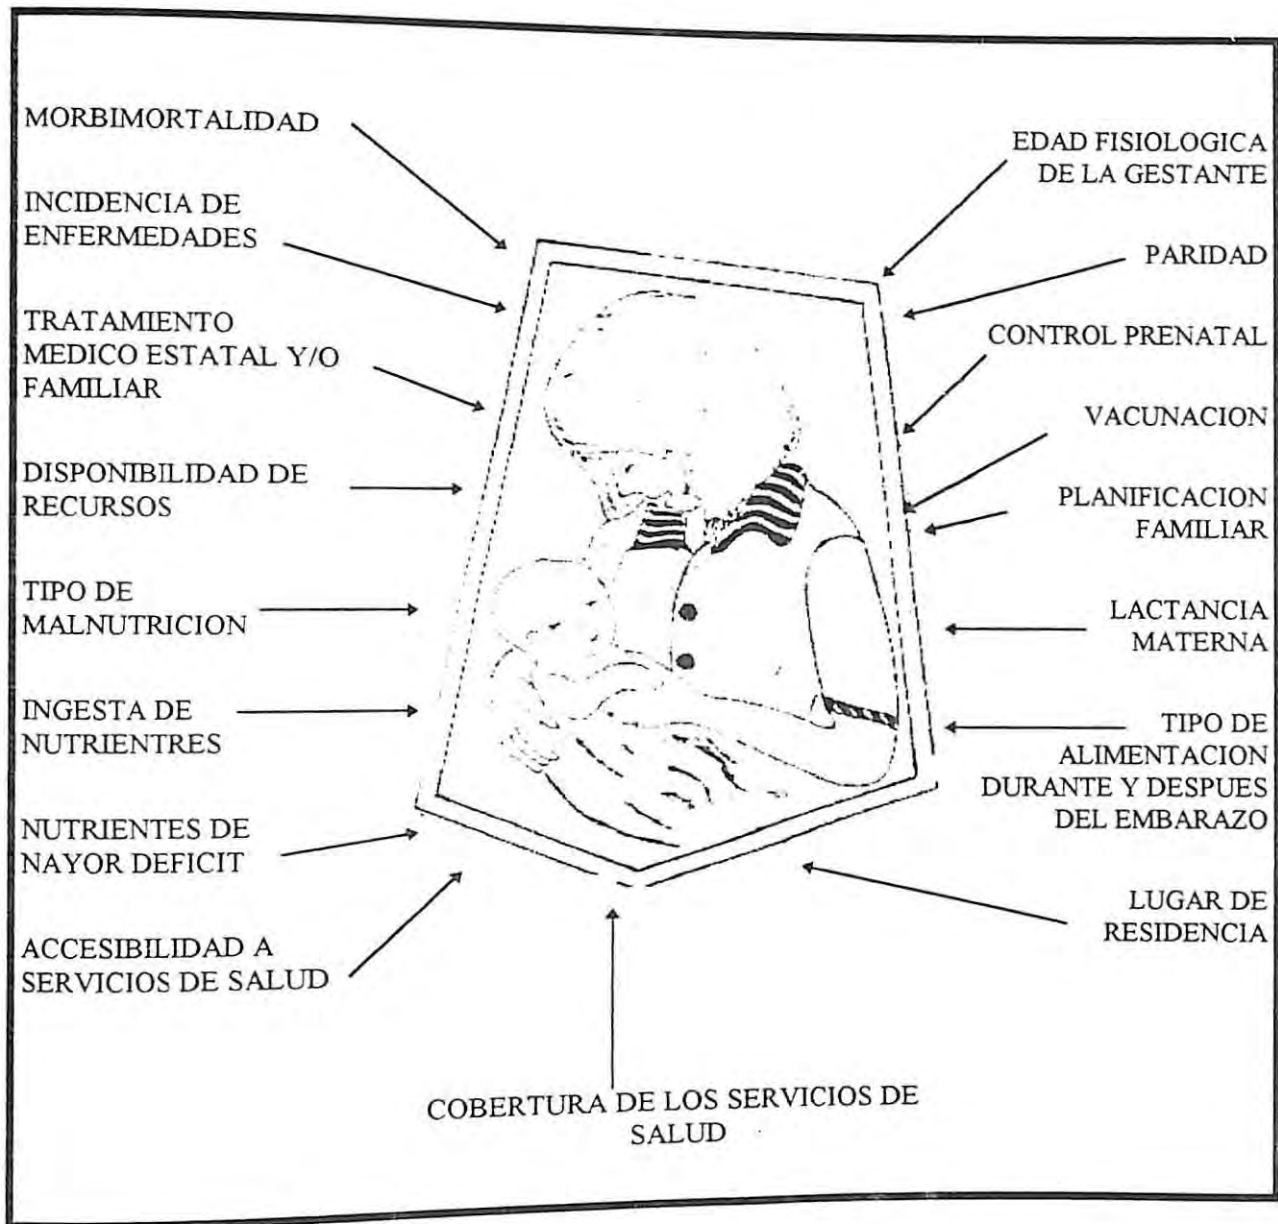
MORBIMORTALIDAD

EDAD FISIOLOGICA DE LA GESTANTE

INCIDENCIA DE ENFERMEDADES

PARIDAD

TRATAMIENTO MEDICO ESTATAL Y/O FAMILIAR

CONTROL PRENATAL

VACUNACION

DISPONIBILIDAD DE RECURSOS

PLANIFICACION FAMILIAR

TIPO DE MALNUTRICION

LACTANCIA MATERNA

INGESTA DE NUTRIENTRES

TIPO DE ALIMENTACION DURANTE Y DESPUES DEL EMBARAZO

NUTRIENTES DE NAYOR DEFICIT

LUGAR DE RESIDENCIA

ACCESIBILIDAD A SERVICIOS DE SALUD

COBERTURA DE LOS SERVICIOS DE SALUD